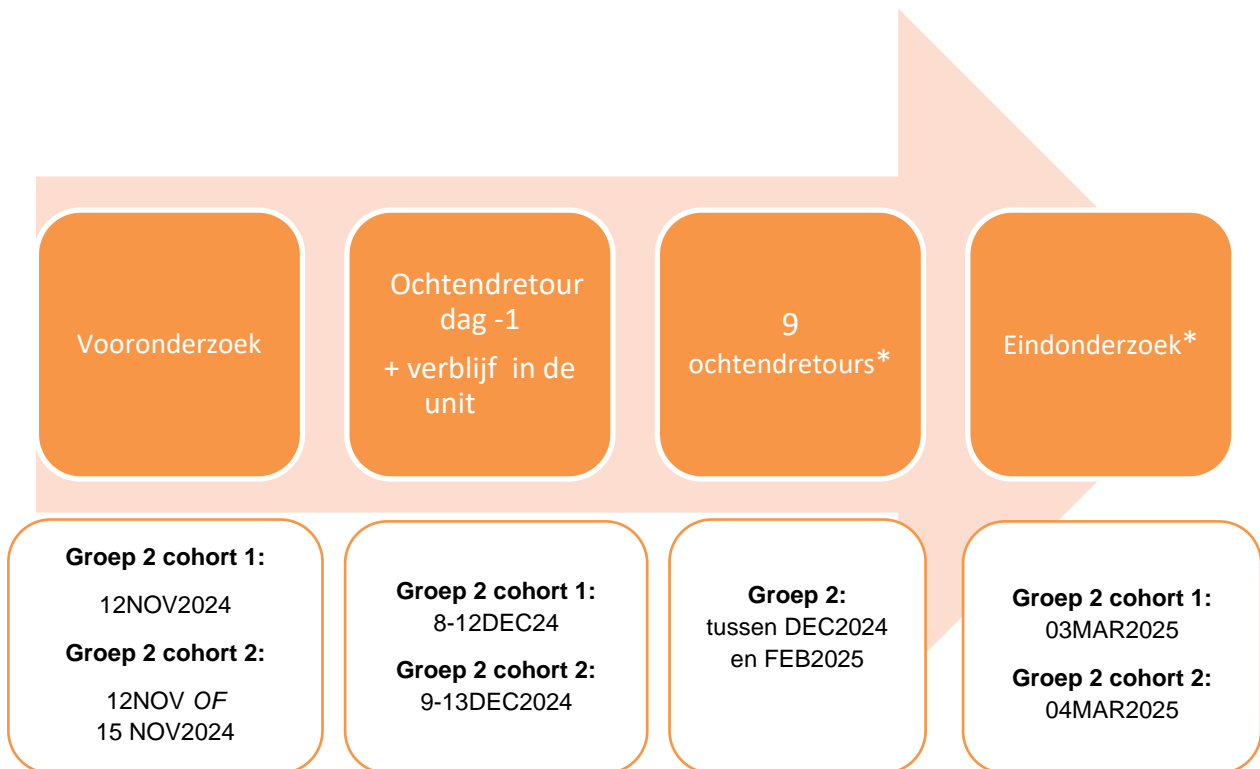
Vooronderzoek

Ochtendretour dag -1

+ verblijf in de unit

9 ochtendretours*

Eindonderzoek*

**Groep 2 cohort 1:**

12NOV2024

**Groep 2 cohort 2:**

12NOV *OF*
15 NOV2024

**Groep 2 cohort 1:**
8-12DEC24

**Groep 2 cohort 2:**
9-13DEC2024

**Groep 2:**
tussen DEC2024 en FEB2025

**Groep 2 cohort 1:**
03MAR2025

**Groep 2 cohort 2:**
04MAR2025